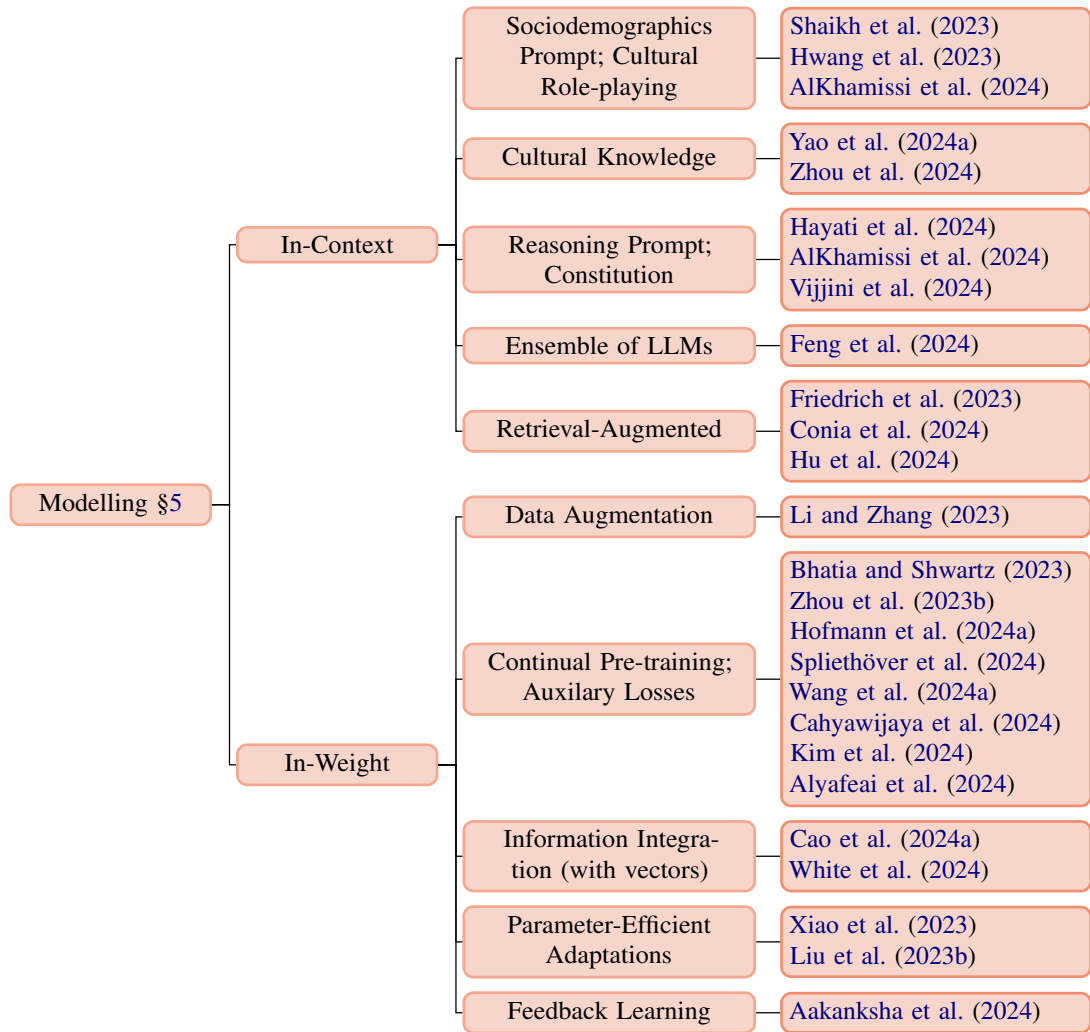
Modelling §5

In-Context

Sociodemographics Prompt; Cultural Role-playing

Shaikh et al. (2023)
Hwang et al. (2023)
AlKhamissi et al. (2024)

Cultural Knowledge

Yao et al. (2024a)
Zhou et al. (2024)

Reasoning Prompt; Constitution

Hayati et al. (2024)
AlKhamissi et al. (2024)
Vijjini et al. (2024)

Ensemble of LLMs

Feng et al. (2024)

Retrieval-Augmented

Friedrich et al. (2023)
Conia et al. (2024)
Hu et al. (2024)

In-Weight

Data Augmentation

Li and Zhang (2023)

Continual Pre-training; Auxilary Losses

Bhatia and Shwartz (2023)
Zhou et al. (2023b)
Hofmann et al. (2024a)
Spliethöver et al. (2024)
Wang et al. (2024a)
Cahyawijaya et al. (2024)
Kim et al. (2024)
Alyafeai et al. (2024)

Information Integration (with vectors)

Cao et al. (2024a)
White et al. (2024)

Parameter-Efficient Adaptations

Xiao et al. (2023)
Liu et al. (2023b)

Feedback Learning

Aakanksha et al. (2024)